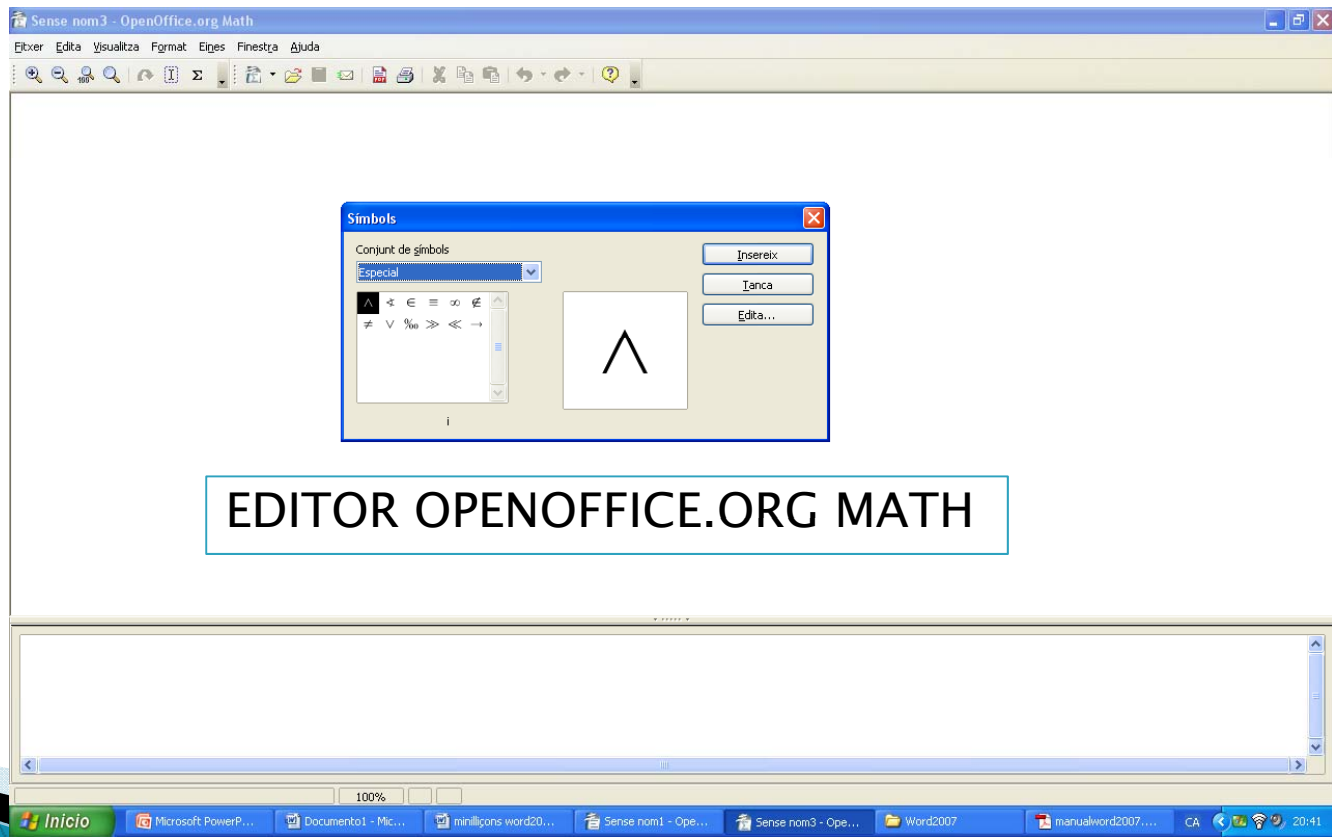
Sense nom3 - OpenOffice.org Math

Fitxer Edita Visualitza Format Eines Finestra Ajuda

Símbols

Conjunt de símbols

Especial

$\wedge$ $\nless$ $\in$ $\equiv$ $\infty$ $\notin$
$\neq$ $\vee$ ‰ $\gg$ $\ll$ $\rightarrow$

i

$\wedge$

Insereix

Tanca

Edita...

EDITOR OPENOFFICE.ORG MATH

100%

Inicio | Microsoft PowerP... | Documento1 - Mic... | minilliçons word20... | Sense nom1 - Ope... | Sense nom3 - Ope... | Word2007 | manualword2007.... | CA | 20:41